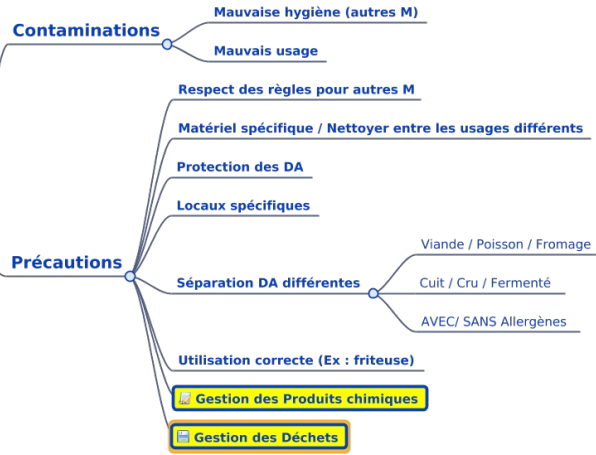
Contaminations

Mauvaise hygiène (autres M)

Mauvais usage

Précautions

Respect des règles pour autres M

Matériel spécifique / Nettoyer entre les usages différents

Protection des DA

Locaux spécifiques

Séparation DA différentes

Viande / Poisson / Fromage

Cuit / Cru / Fermenté

AVEC/ SANS Allergènes

Utilisation correcte (Ex : friteuse)

Gestion des Produits chimiques

Gestion des Déchets